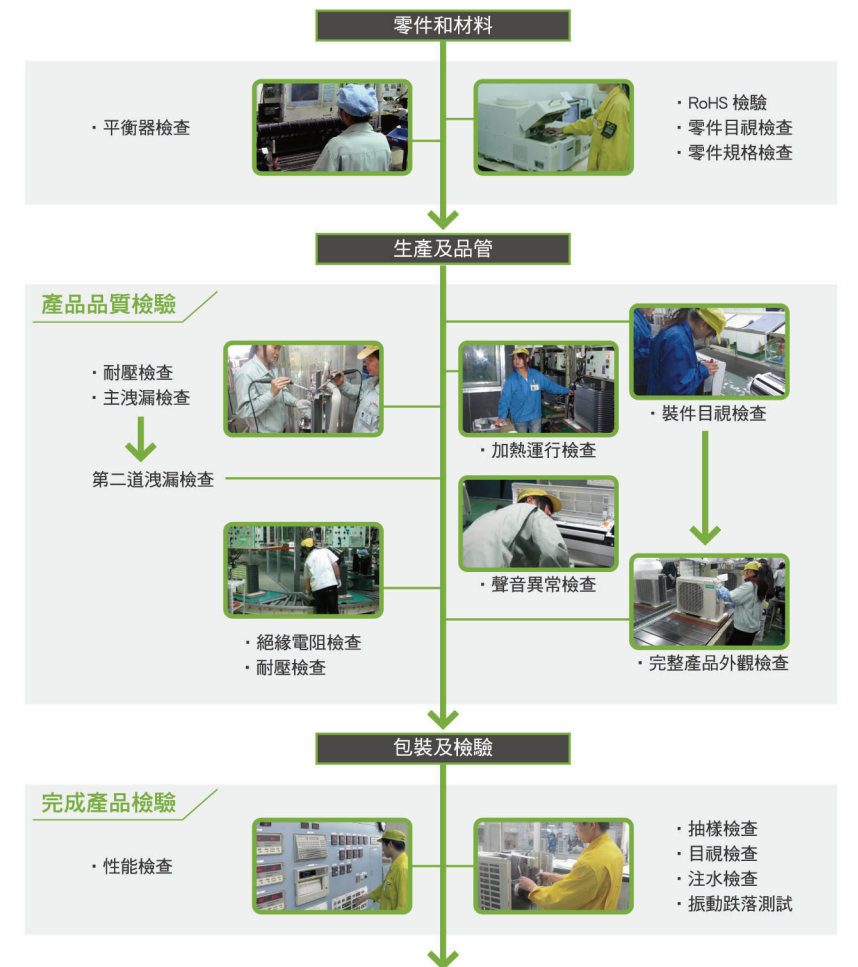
零件和材料

・平衡器檢查

・RoHS 檢驗
・零件目視檢查
・零件規格檢查

生產及品管

產品品質檢驗

・耐壓檢查
・主洩漏檢查

第二道洩漏檢查

・加熱運行檢查

・裝件目視檢查

・聲音異常檢查

・絕緣電阻檢查
・耐壓檢查

・完整產品外觀檢查

包裝及檢驗

完成產品檢驗

・性能檢查

・抽樣檢查
・目視檢查
・注水檢查
・振動跌落測試